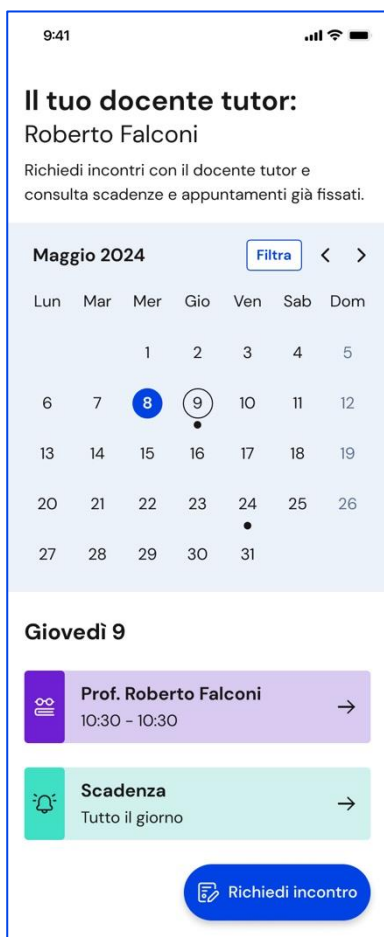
9:41

Il tuo docente tutor:
Roberto Falconi

Richiedi incontri con il docente tutor e consulta scadenze e appuntamenti già fissati.

Maggio 2024 Filtra < >

| Lun | Mar | Mer | Gio | Ven | Sab | Dom |
|---|---|---|---|---|---|---|
| | | 1 | 2 | 3 | 4 | 5 |
| 6 | 7 | 8 | 9 | 10 | 11 | 12 |
| 13 | 14 | 15 | 16 | 17 | 18 | 19 |
| 20 | 21 | 22 | 23 | 24 | 25 | 26 |
| 27 | 28 | 29 | 30 | 31 | | |

Giovedì 9

Prof. Roberto Falconi
10:30 - 10:30 →

Scadenza
Tutto il giorno →

Richiedi incontro